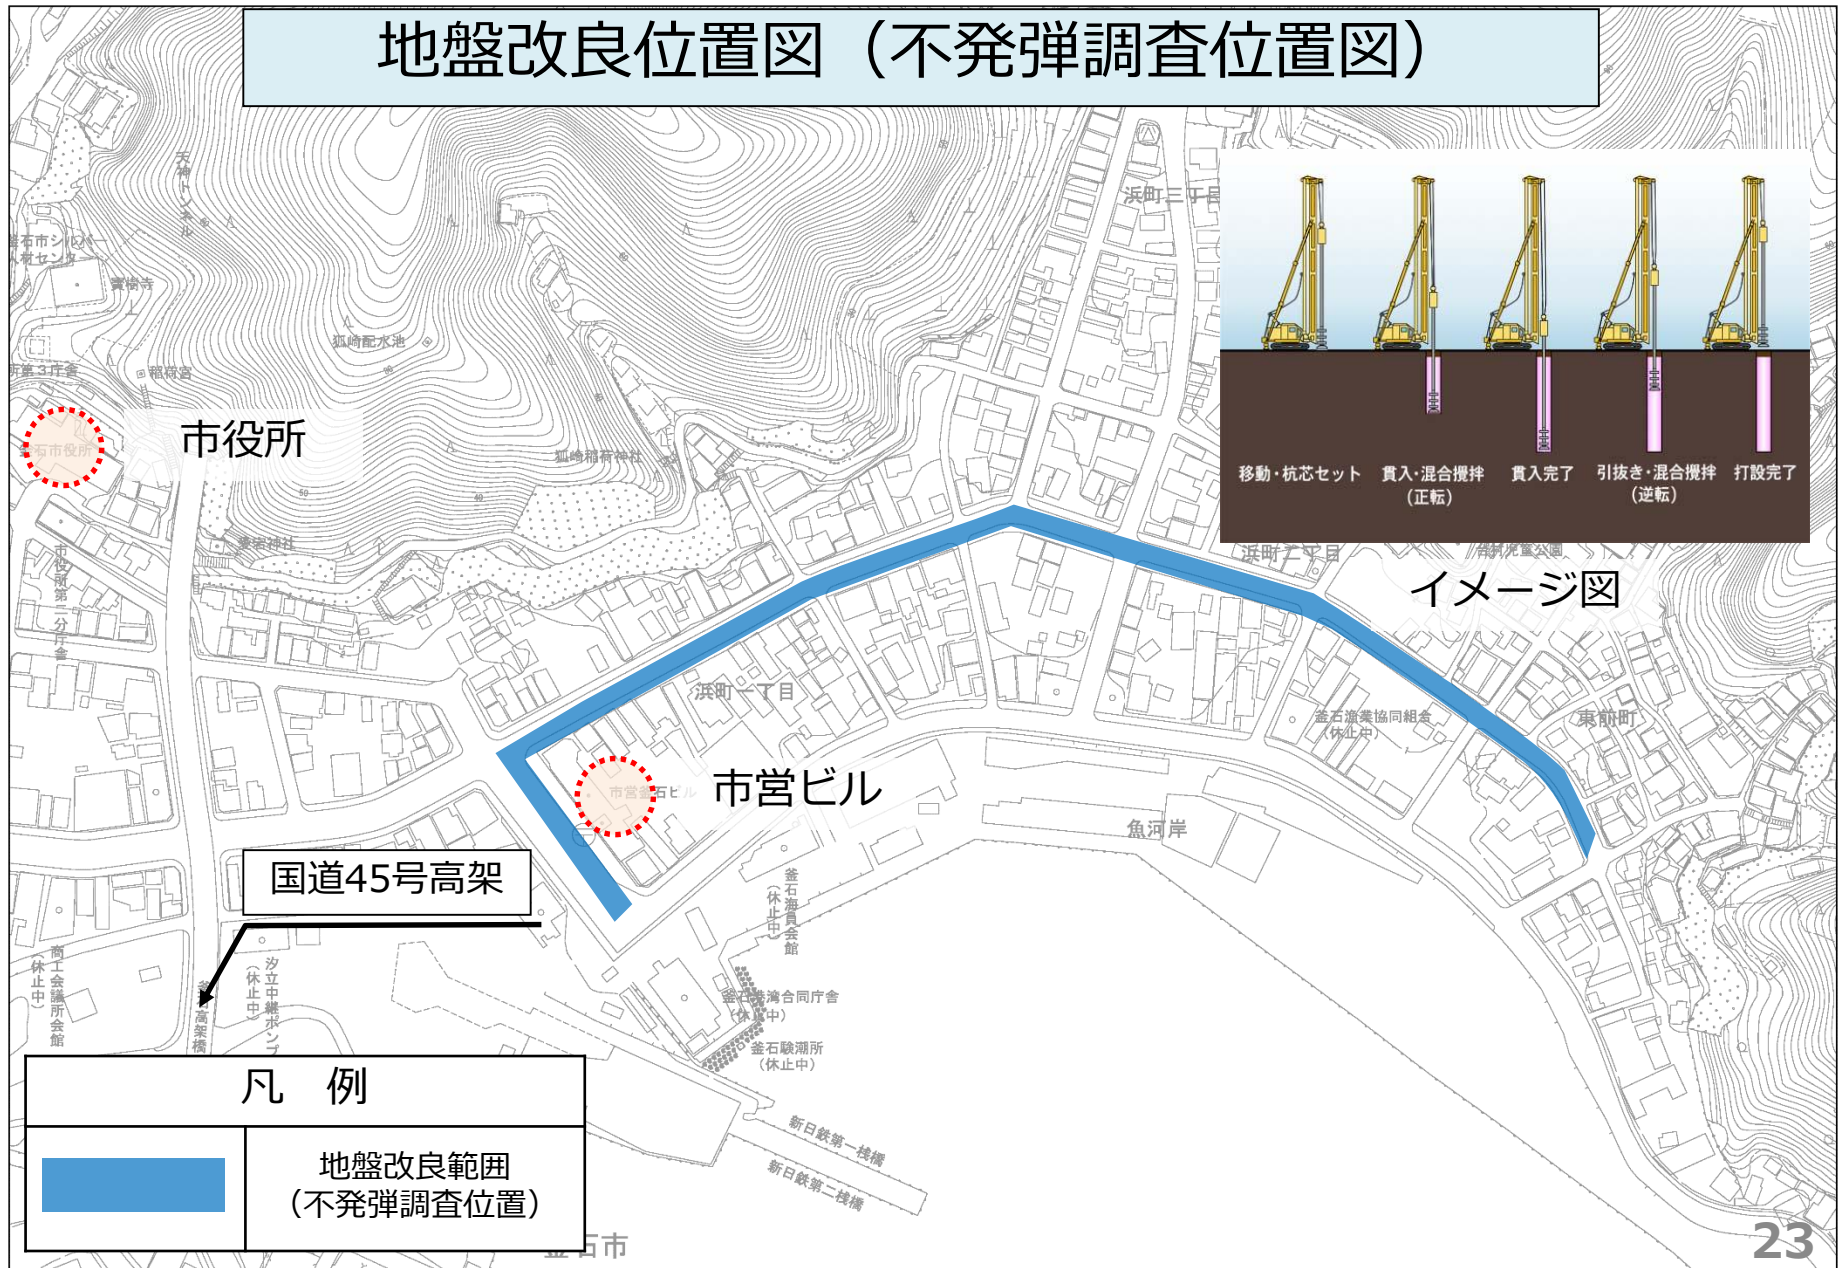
地盤改良位置図（不発弾調査位置図）

移動・杭芯セット　貫入・混合撹拌（正転）　貫入完了　引抜き・混合撹拌（逆転）　打設完了

イメージ図

市役所

市営ビル

国道45号高架

天神トンネル

宝樹寺

狐崎配水池

稲荷宮

狐崎稲荷神社

浜町三丁目

浜町二丁目

浜町一丁目

東前町

魚河岸

釜石漁業協同組合（休止中）

釜石海員会館（休止中）

釜石港湾合同庁舎（休止中）

釜石験潮所（休止中）

新日鉄第一桟橋

新日鉄第二桟橋

汐立中継ポンプ（休止中）

商工会議所会館（休止中）

市役所第二分庁舎

釜石市

| 凡　例 | |
|---|---|
| | 地盤改良範囲（不発弾調査位置） |

23